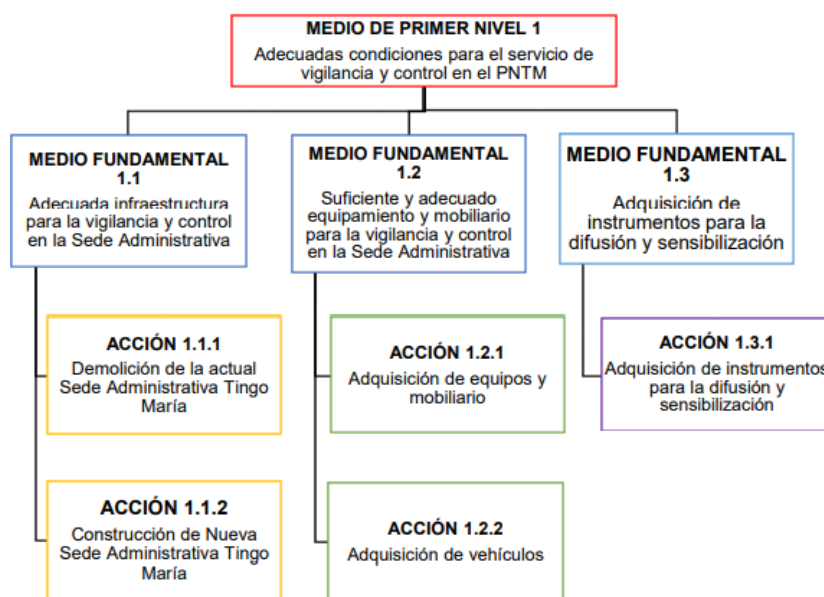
MEDIO DE PRIMER NIVEL 1
Adecuadas condiciones para el servicio de vigilancia y control en el PNTM

MEDIO FUNDAMENTAL 1.1
Adecuada infraestructura para la vigilancia y control en la Sede Administrativa

MEDIO FUNDAMENTAL 1.2
Suficiente y adecuado equipamiento y mobiliario para la vigilancia y control en la Sede Administrativa

MEDIO FUNDAMENTAL 1.3
Adquisición de instrumentos para la difusión y sensibilización

ACCIÓN 1.1.1
Demolición de la actual Sede Administrativa Tingo María

ACCIÓN 1.2.1
Adquisición de equipos y mobiliario

ACCIÓN 1.3.1
Adquisición de instrumentos para la difusión y sensibilización

ACCIÓN 1.1.2
Construcción de Nueva Sede Administrativa Tingo María

ACCIÓN 1.2.2
Adquisición de vehículos